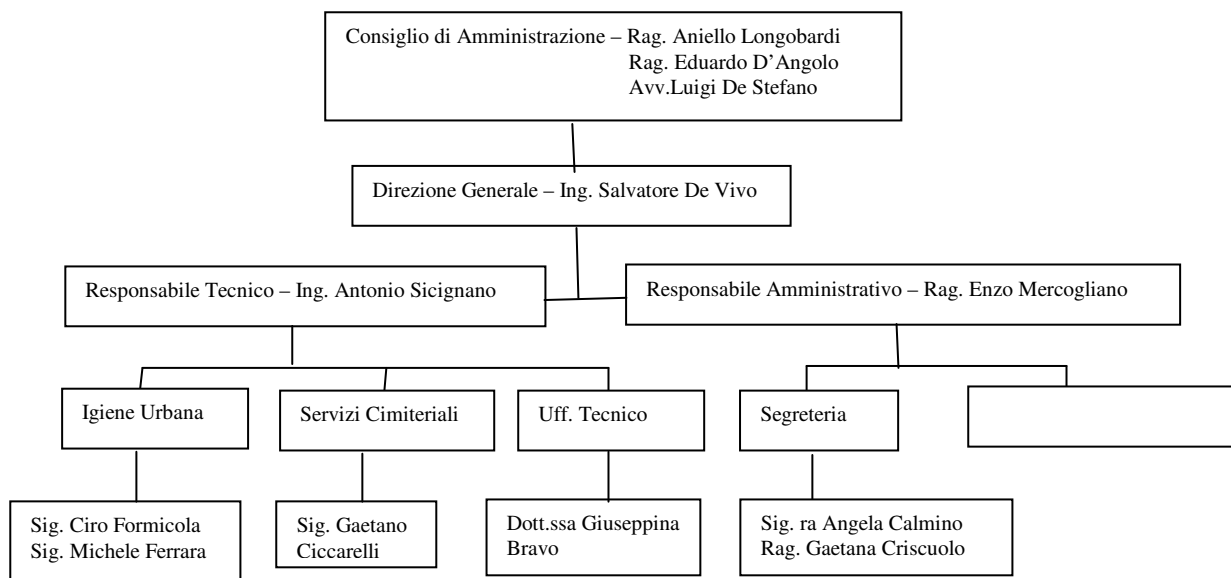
Consiglio di Amministrazione – Rag. Aniello Longobardi
Rag. Eduardo D'Angolo
Avv.Luigi De Stefano

Direzione Generale – Ing. Salvatore De Vivo

Responsabile Tecnico – Ing. Antonio Sicignano

Responsabile Amministrativo – Rag. Enzo Mercogliano

Igiene Urbana

Servizi Cimiteriali

Uff. Tecnico

Segreteria

Sig. Ciro Formicola
Sig. Michele Ferrara

Sig. Gaetano Ciccarelli

Dott.ssa Giuseppina Bravo

Sig. ra Angela Calmino
Rag. Gaetana Criscuolo